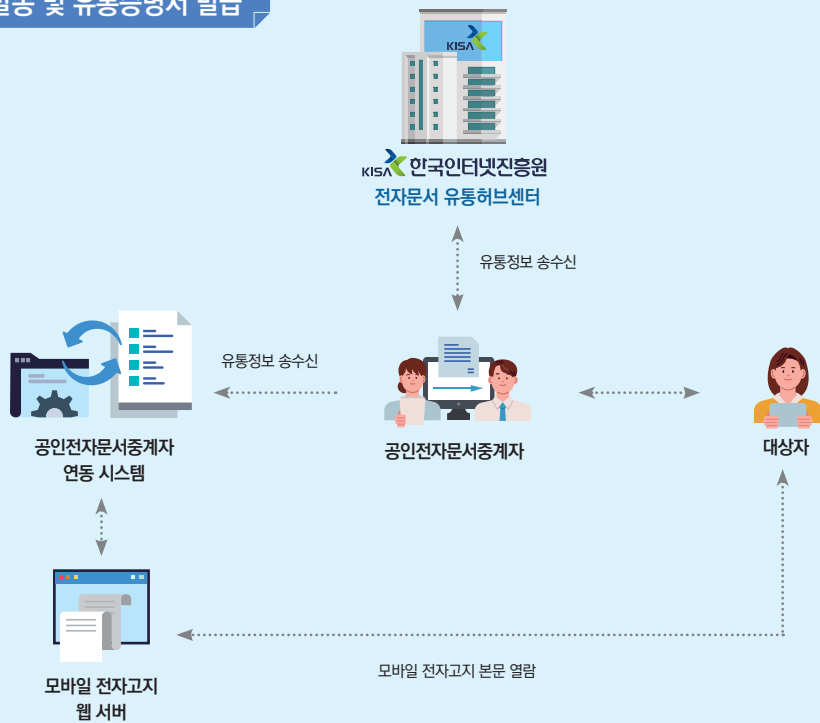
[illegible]발송 및 유통증명서 발급

KISA

KISA 한국인터넷진흥원
전자문서 유통허브센터

유통정보 송수신

유통정보 송수신

공인전자문서중계자 연동 시스템

공인전자문서중계자

대상자

모바일 전자고지 웹 서버

모바일 전자고지 본문 열람